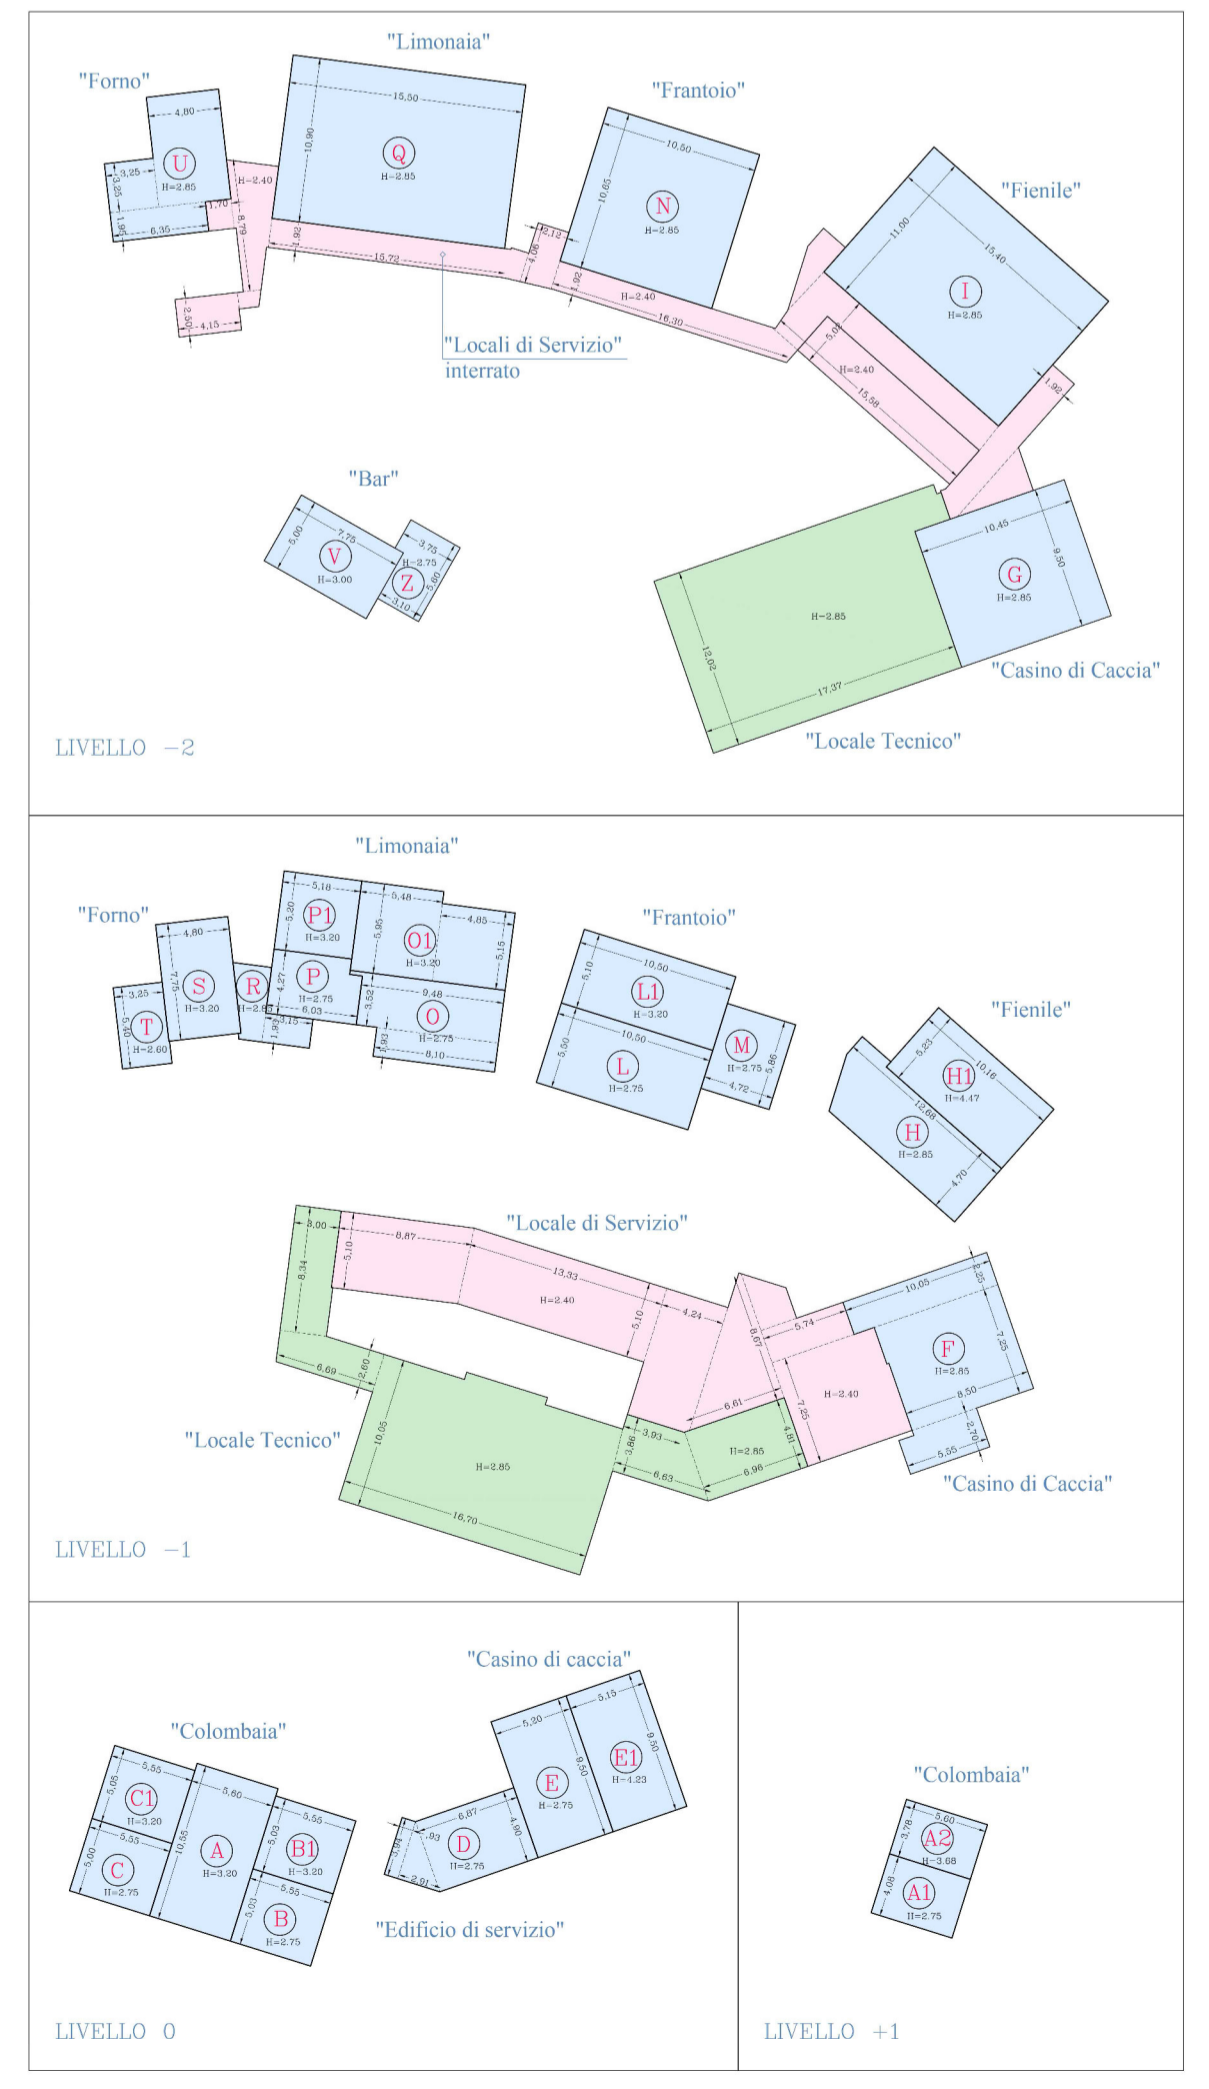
"Limonaia"

"Forno"

"Frantoio"

4,80

15,50

U
H=2.85

Q
H=2.85

10,50

3,25

3,25

10,90

H=2.40

"Fienile"

1,70

N
H=2.85

10,65

1,95

6,35

8,79

1,92

2,12

11,00

15,40

15,72

4,06

1,92

I
H=2.85

2,50

4,15

H=2.40

16,30

5,01

"Locali di Servizio"
interrato

H=2.40

15,58

1,92

"Bar"

7,75

3,75

5,00

V
H=3.00

H=2.75

10,45

Z

5,60

3,10

G
H=2.85

9,50

H=2.85

12,02

"Casino di Caccia"

17,37

LIVELLO −2

"Locale Tecnico"

"Limonaia"

"Forno"

5,18

5,48

"Frantoio"

4,80

5,20

P1
H=3.20

5,95

O1
H=3.20

4,85

5,15

3,25

7,75

S
H=3.20

R
H=2.8

4,27

P
H=2.75

9,48

10,50

"Fienile"

5,10

L1
H=3.20

T
H=2.60

5,40

6,03

3,52

O
H=2.75

1,93

3,15

1,93

8,10

10,50

M
H=2.75

5,86

5,50

L
H=2.75

4,72

5,23

10,16

H1
H=4.47

12,68

H
H=2.85

4,70

"Locale di Servizio"

3,00

8,87

5,10

8,34

13,33

H=2.40

4,24

5,10

10,05

2,25

8,67

5,74

7,25

F
H=2.85

6,69

2,60

H=2.40

6,61

7,25

8,50

"Locale Tecnico"

10,05

3,86

3,93

H=2.85

4,81

2,70

H=2.85

6,63

6,98

5,55

"Casino di Caccia"

16,70

LIVELLO −1

"Casino di caccia"

5,15

5,20

"Colombaia"

9,50

E1
H=4.23

9,50

E
H=2.75

5,55

5,06

C1
H=3.20

5,60

5,55

6,87

5,55

10,55

A
H=3.20

5,03

B1
H=3.20

3,94

,93

D
H=2.75

4,90

5,00

C
H=2.75

5,55

5,03

B
H=2.75

2,91

"Edificio di servizio"

"Colombaia"

5,60

3,78

A2
H=3.68

4,08

A1
H=2.75

LIVELLO 0

LIVELLO +1